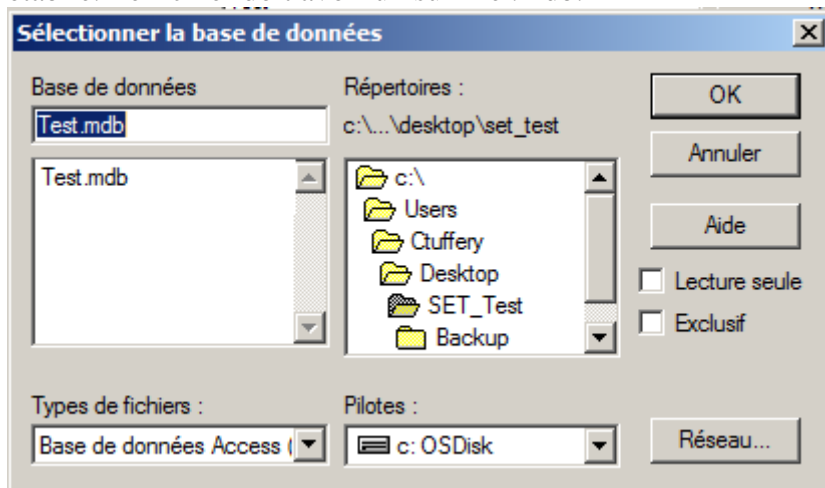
Sélectionner la base de données

Base de données
Test.mdb
Test.mdb

Répertoires :
c:\...\desktop\set_test
c:\
Users
Ctuffery
Desktop
SET_Test
Backup

OK
Annuler
Aide
Lecture seule
Exclusif

Types de fichiers :
Base de données Access (

Pilotes :
c: OSDisk

Réseau...